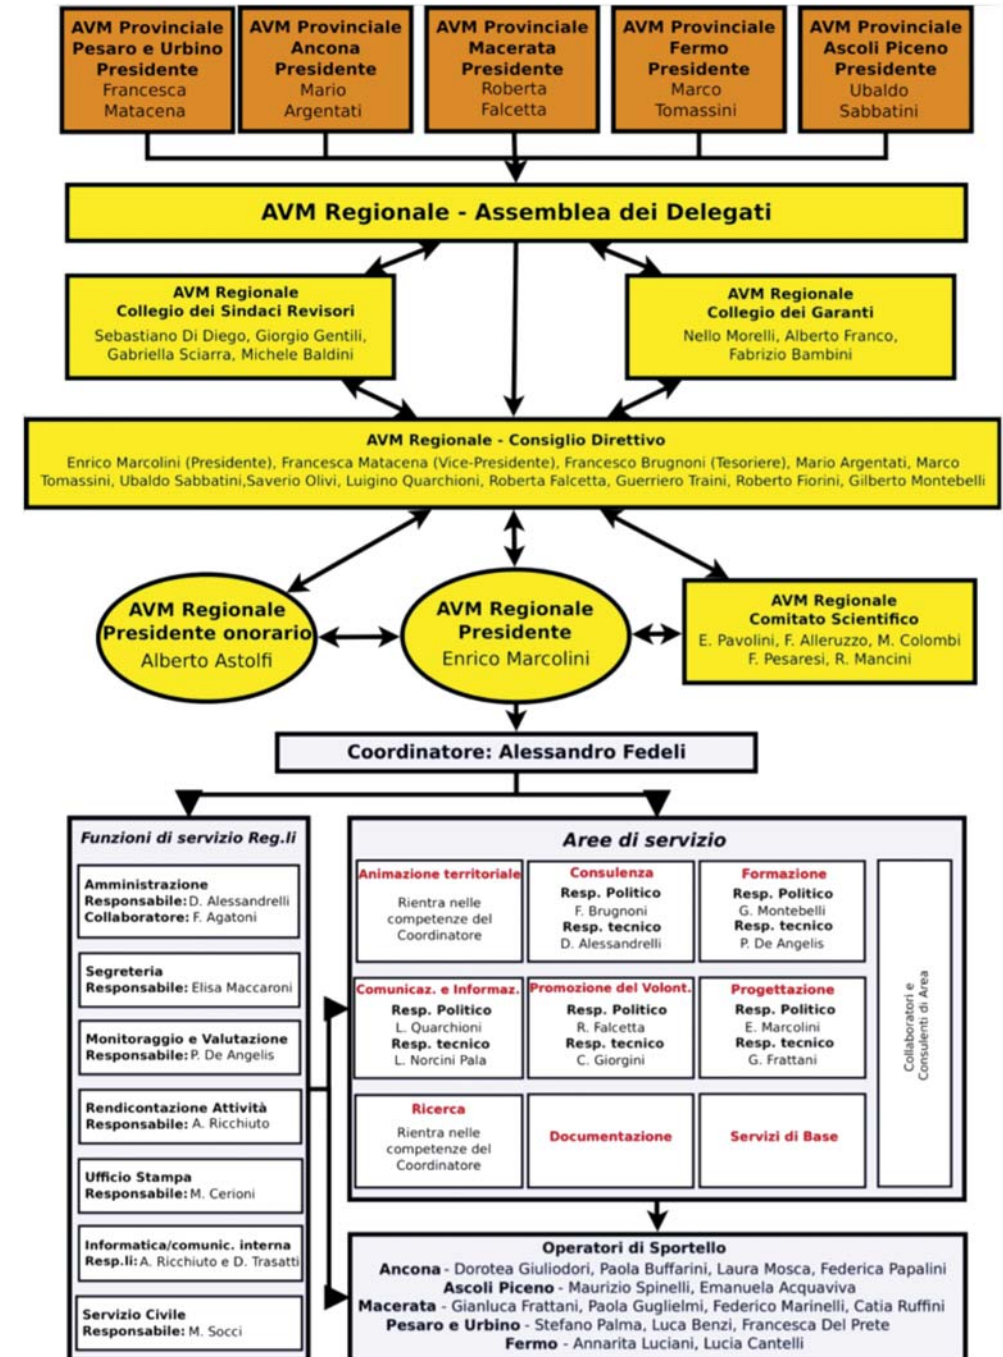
AVM Provinciale Pesaro e Urbino Presidente Francesca Matacena

AVM Provinciale Ancona Presidente Mario Argentati

AVM Provinciale Macerata Presidente Roberta Falcetta

AVM Provinciale Fermo Presidente Marco Tomassini

AVM Provinciale Ascoli Piceno Presidente Ubaldo Sabbatini

AVM Regionale - Assemblea dei Delegati

AVM Regionale
Collegio dei Sindaci Revisori
Sebastiano Di Diego, Giorgio Gentili, Gabriella Sciarra, Michele Baldini

AVM Regionale
Collegio dei Garanti
Nello Morelli, Alberto Franco, Fabrizio Bambini

AVM Regionale - Consiglio Direttivo
Enrico Marcolini (Presidente), Francesca Matacena (Vice-Presidente), Francesco Brugnoni (Tesoriere), Mario Argentati, Marco Tomassini, Ubaldo Sabbatini,Saverio Olivi, Luigino Quarchioni, Roberta Falcetta, Guerriero Traini, Roberto Fiorini, Gilberto Montebelli

AVM Regionale
Presidente onorario
Alberto Astolfi

AVM Regionale
Presidente
Enrico Marcolini

AVM Regionale
Comitato Scientifico
E. Pavolini, F. Alleruzzo, M. Colombi F. Pesaresi, R. Mancini

Coordinatore: Alessandro Fedeli

Funzioni di servizio Reg.li

Amministrazione
Responsabile: D. Alessandrelli
Collaboratore: F. Agatoni

Segreteria
Responsabile: Elisa Maccaroni

Monitoraggio e Valutazione
Responsabile: P. De Angelis

Rendicontazione Attività
Responsabile: A. Ricchiuto

Ufficio Stampa
Responsabile: M. Cerioni

Informatica/comunic. interna
Resp.li: A. Ricchiuto e D. Trasatti

Servizio Civile
Responsabile: M. Socci

Aree di servizio

Animazione territoriale
Rientra nelle competenze del Coordinatore

Consulenza
Resp. Politico
F. Brugnoni
Resp. tecnico
D. Alessandrelli

Formazione
Resp. Politico
G. Montebelli
Resp. tecnico
P. De Angelis

Comunicaz. e Informaz.
Resp. Politico
L. Quarchioni
Resp. tecnico
L. Norcini Pala

Promozione del Volont.
Resp. Politico
R. Falcetta
Resp. tecnico
C. Giorgini

Progettazione
Resp. Politico
E. Marcolini
Resp. tecnico
G. Frattani

Ricerca
Rientra nelle competenze del Coordinatore

Documentazione

Servizi di Base

Collaboratori e Consulenti di Area

Operatori di Sportello
Ancona - Dorotea Giuliodori, Paola Buffarini, Laura Mosca, Federica Papalini
Ascoli Piceno - Maurizio Spinelli, Emanuela Acquaviva
Macerata - Gianluca Frattani, Paola Guglielmi, Federico Marinelli, Catia Ruffini
Pesaro e Urbino - Stefano Palma, Luca Benzi, Francesca Del Prete
Fermo - Annarita Luciani, Lucia Cantelli